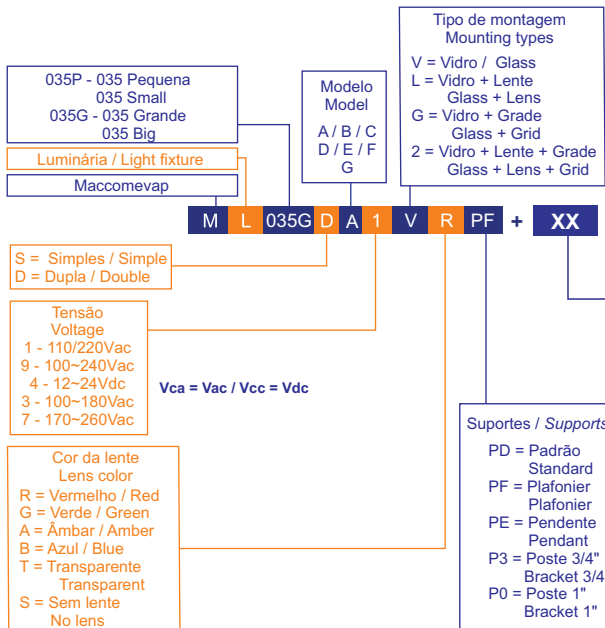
Tipo de montagem
Mounting types
V = Vidro / Glass
L = Vidro + Lente
Glass + Lens
G = Vidro + Grade
Glass + Grid
2 = Vidro + Lente + Grade
Glass + Lens + Grid

035P - 035 Pequena
035 Small
035G - 035 Grande
035 Big

Modelo
Model
A / B / C
D / E / F
G

Luminária / Light fixture

Maccomevap

| M | L | 035G | D | A | 1 | V | R | PF |

+ XX

S = Simples / Simple
D = Dupla / Double

Tensão
Voltage
1 - 110/220Vac
9 - 100~240Vac
4 - 12~24Vdc
3 - 100~180Vac
7 - 170~260Vac

Vca = Vac / Vcc = Vdc

Cor da lente
Lens color
R = Vermelho / Red
G = Verde / Green
A = Âmbar / Amber
B = Azul / Blue
T = Transparente
Transparent
S = Sem lente
No lens

Suportes / Supports
PD = Padrão
Standard
PF = Plafonier
Plafonier
PE = Pendente
Pendant
P3 = Poste 3/4"
Bracket 3/4
P0 = Poste 1"
Bracket 1"